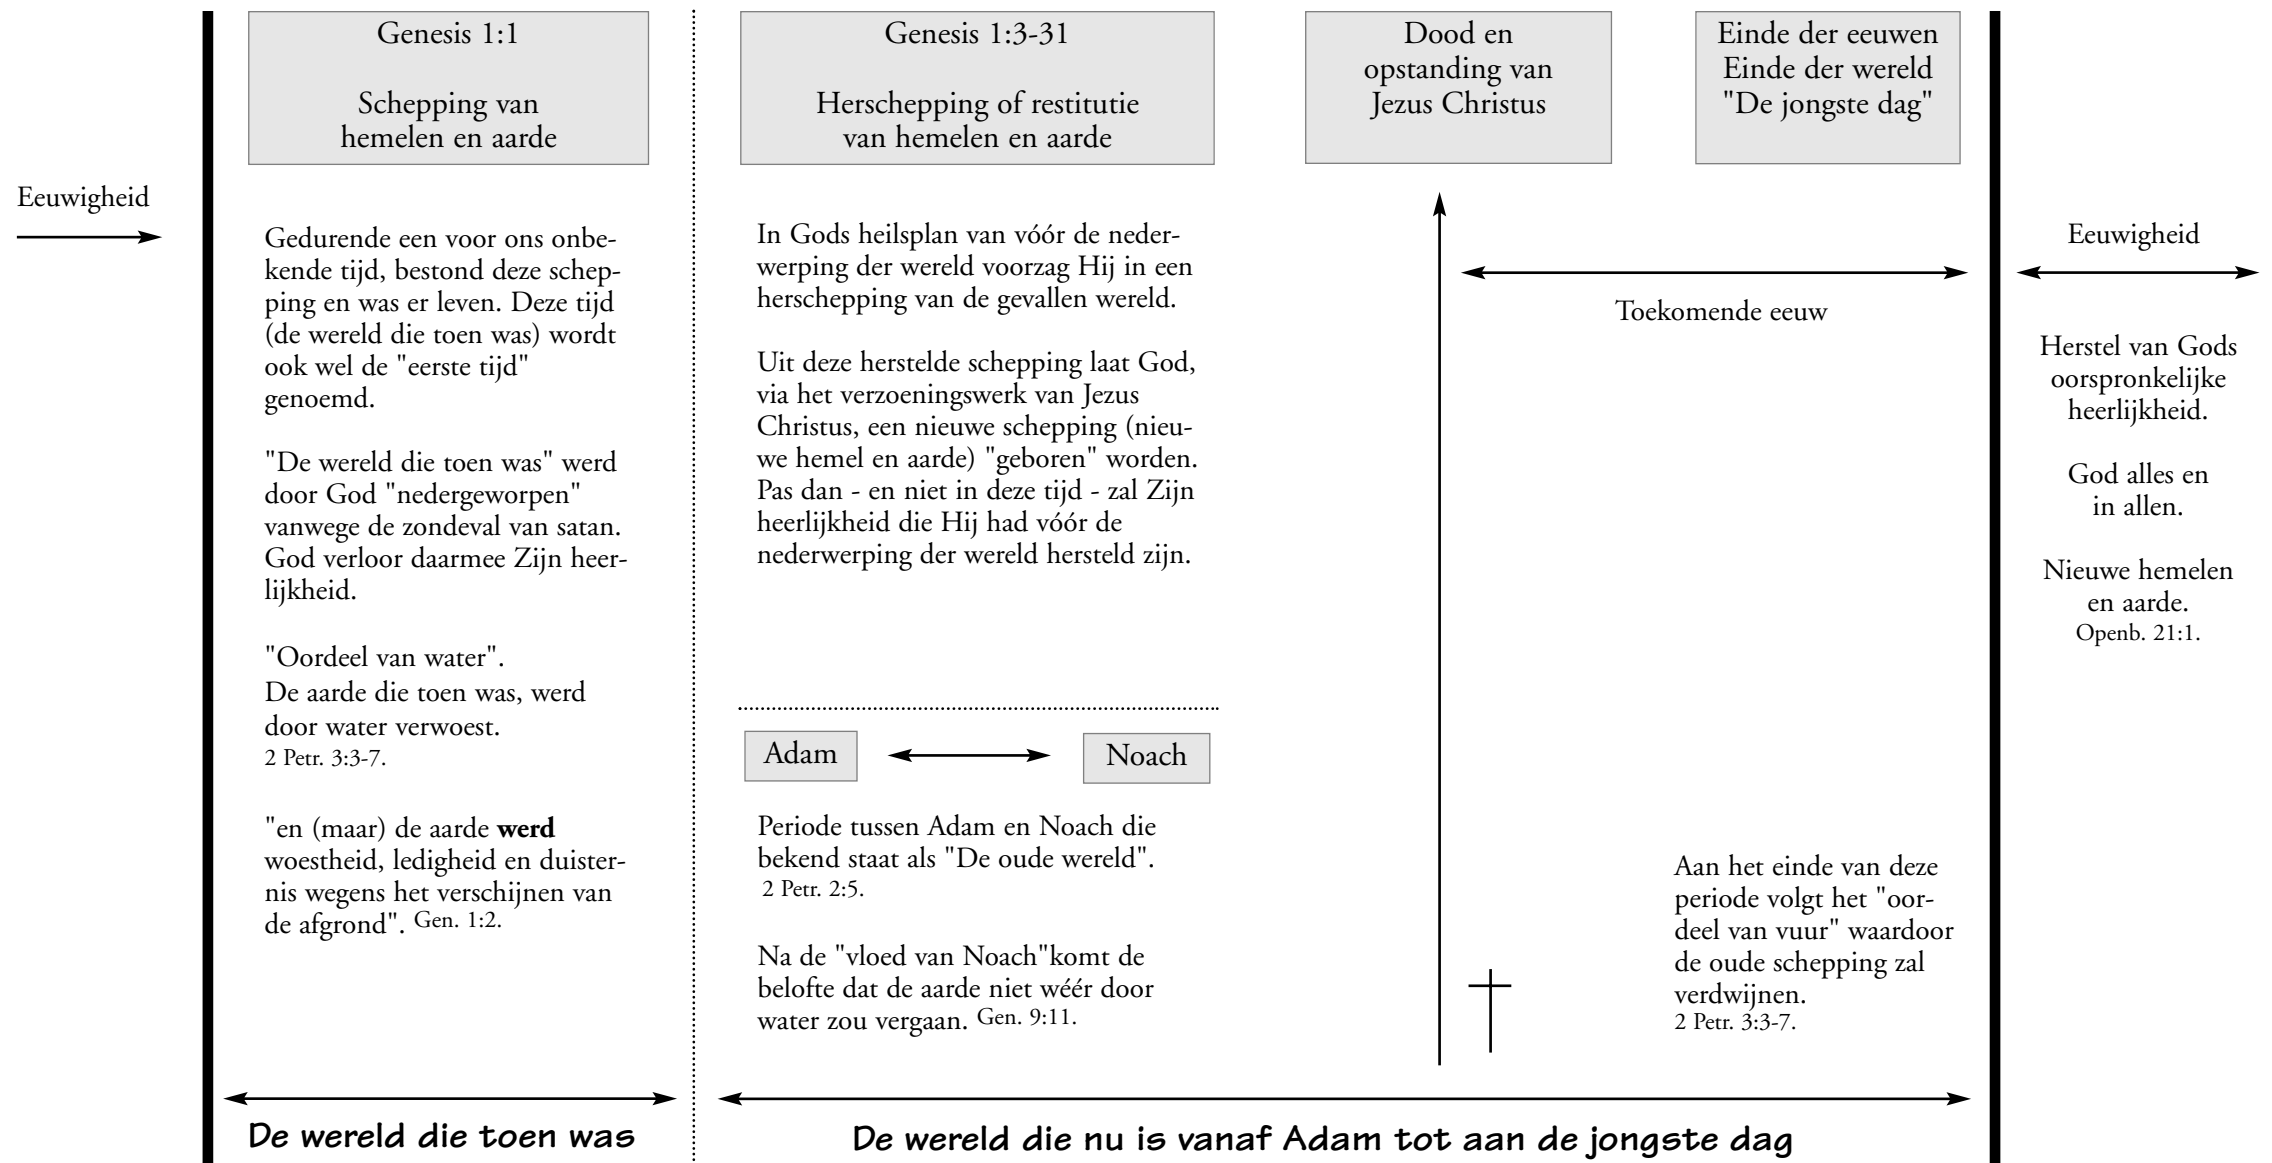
Genesis 1:1

Schepping van hemelen en aarde

Genesis 1:3-31

Herschepping of restitutie van hemelen en aarde

Dood en opstanding van Jezus Christus

Einde der eeuwen
Einde der wereld
"De jongste dag"

Eeuwigheid

Gedurende een voor ons onbekende tijd, bestond deze schepping en was er leven. Deze tijd (de wereld die toen was) wordt ook wel de "eerste tijd" genoemd.

"De wereld die toen was" werd door God "nedergeworpen" vanwege de zondeval van satan. God verloor daarmee Zijn heerlijkheid.

"Oordeel van water".
De aarde die toen was, werd door water verwoest.
2 Petr. 3:3-7.

"en (maar) de aarde **werd** woestheid, ledigheid en duisternis wegens het verschijnen van de afgrond". Gen. 1:2.

In Gods heilsplan van vóór de nederwerping der wereld voorzag Hij in een herschepping van de gevallen wereld.

Uit deze herstelde schepping laat God, via het verzoeningswerk van Jezus Christus, een nieuwe schepping (nieuwe hemel en aarde) "geboren" worden. Pas dan - en niet in deze tijd - zal Zijn heerlijkheid die Hij had vóór de nederwerping der wereld hersteld zijn.

Adam

Noach

Periode tussen Adam en Noach die bekend staat als "De oude wereld".
2 Petr. 2:5.

Na de "vloed van Noach"komt de belofte dat de aarde niet wéér door water zou vergaan. Gen. 9:11.

Toekomende eeuw

Aan het einde van deze periode volgt het "oordeel van vuur" waardoor de oude schepping zal verdwijnen.
2 Petr. 3:3-7.

Eeuwigheid

Herstel van Gods oorspronkelijke heerlijkheid.

God alles en in allen.

Nieuwe hemelen en aarde.
Openb. 21:1.

De wereld die toen was

De wereld die nu is vanaf Adam tot aan de jongste dag